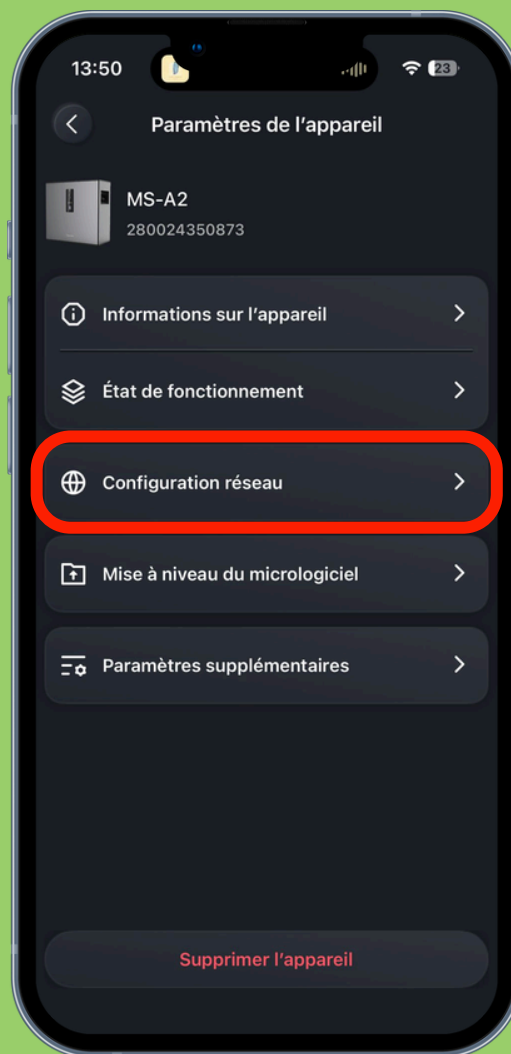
13:50

23

Paramètres de l'appareil

MS-A2
280024350873

Informations sur l'appareil

État de fonctionnement

Configuration réseau

Mise à niveau du micrologiciel

Paramètres supplémentaires

Supprimer l'appareil